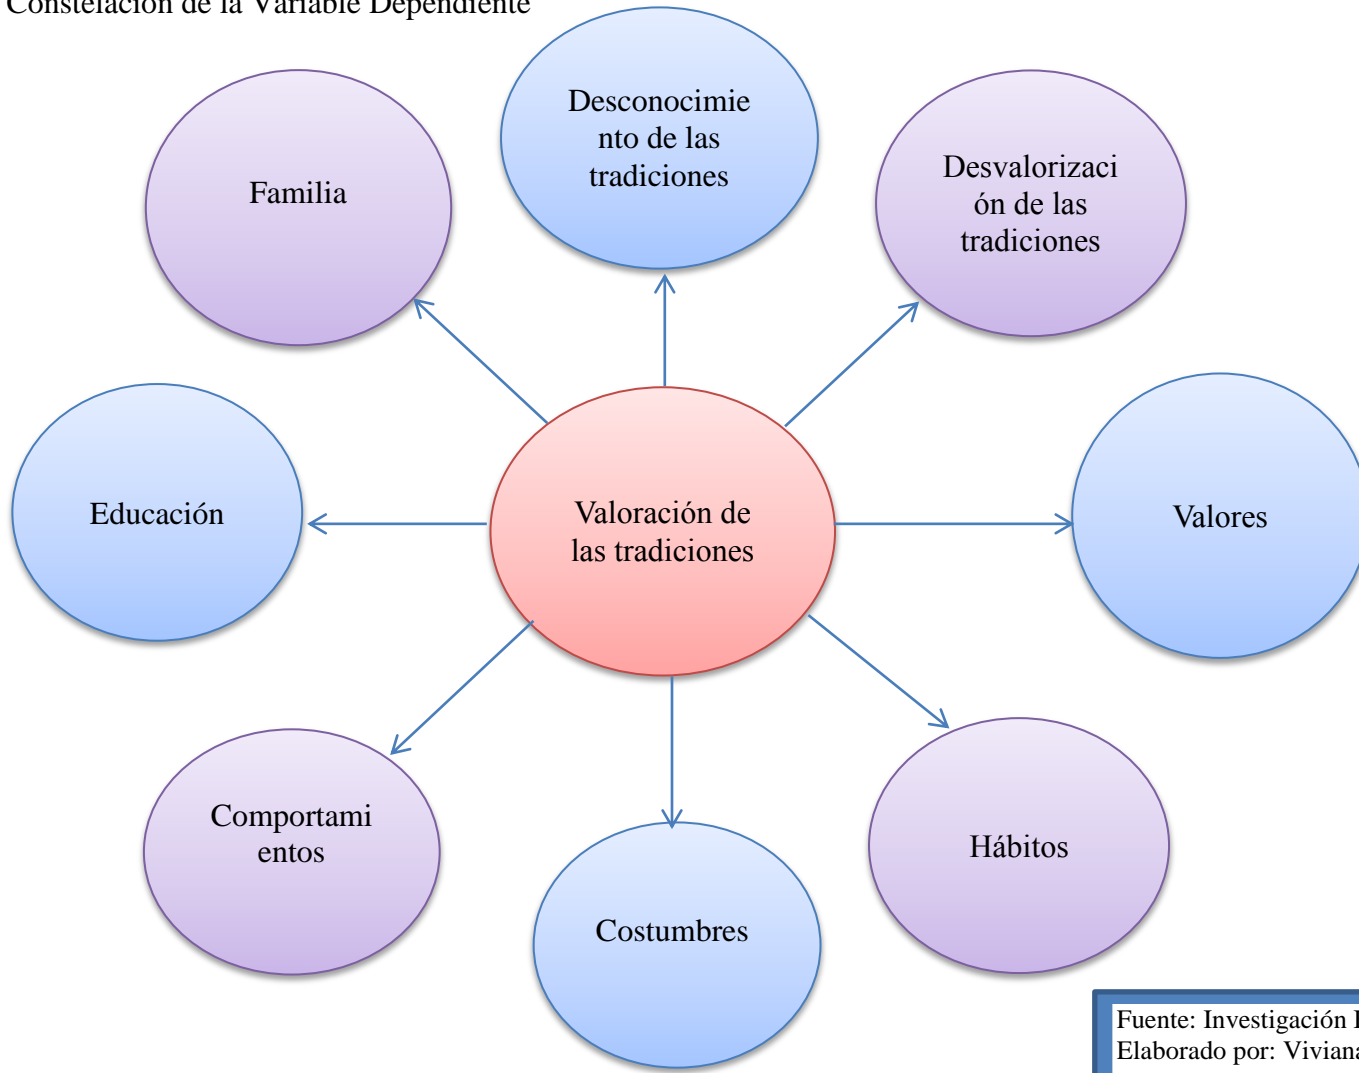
Constelación de la Variable Dependiente

Desconocimiento de las tradiciones

Familia

Desvalorización de las tradiciones

Educación

Valoración de las tradiciones

Valores

Comportamientos

Hábitos

Costumbres

Fuente: Investigación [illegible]
Elaborado por: Viviana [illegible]